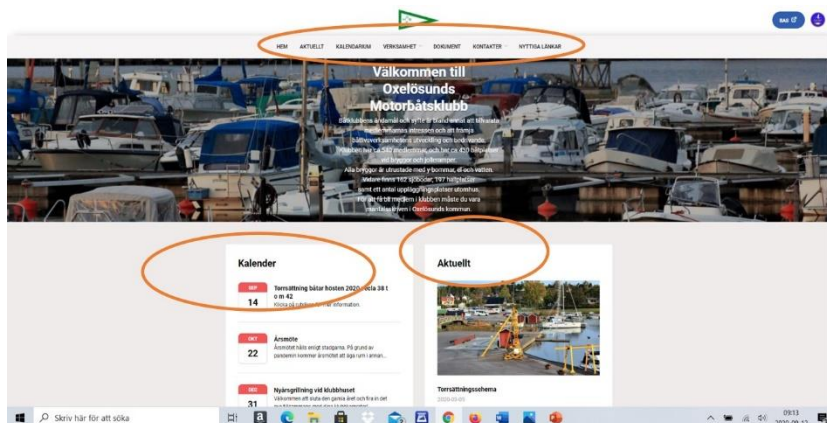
BAS

HEM AKTUELLT KALENDARIUM VERKSAMHET DOKUMENT KONTAKTER NYTTIGA LÄNKAR

Välkommen till Oxelösunds Motorbåtsklubb

Båtklubbens ändamål och syfte är bland annat att tillvarata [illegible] intressen och att främja båtlivets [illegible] utveckling och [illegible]. Klubben har ca 580 medlemmar och har ca 430 båtplatser vid bryggor och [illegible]. Alla bryggor är utrustade med y-bommar, el och vatten. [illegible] 162 sjöbodar, 197 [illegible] samt ett antal uppläggningsplatser utomhus. För att bli medlem i klubben måste du vara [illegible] i Oxelösunds kommun.

Kalender

SEP
14
Torrsättning båtar hösten 2020 - vecka 38 t o m 42
Klicka på rubriken för mer information.

OKT
22
Årsmöte
Årsmötet hålls enligt stadgarna. På grund av pandemin kommer årsmötet att äga rum i annan...

DEC
31
Nyårsgrillning vid klubbhuset
Välkommen att sluta den gamla året och fira in det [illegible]

Aktuellt

Torrsättningsschema
2020-09-05

Skriv här för att söka

09:13
2020-09-12